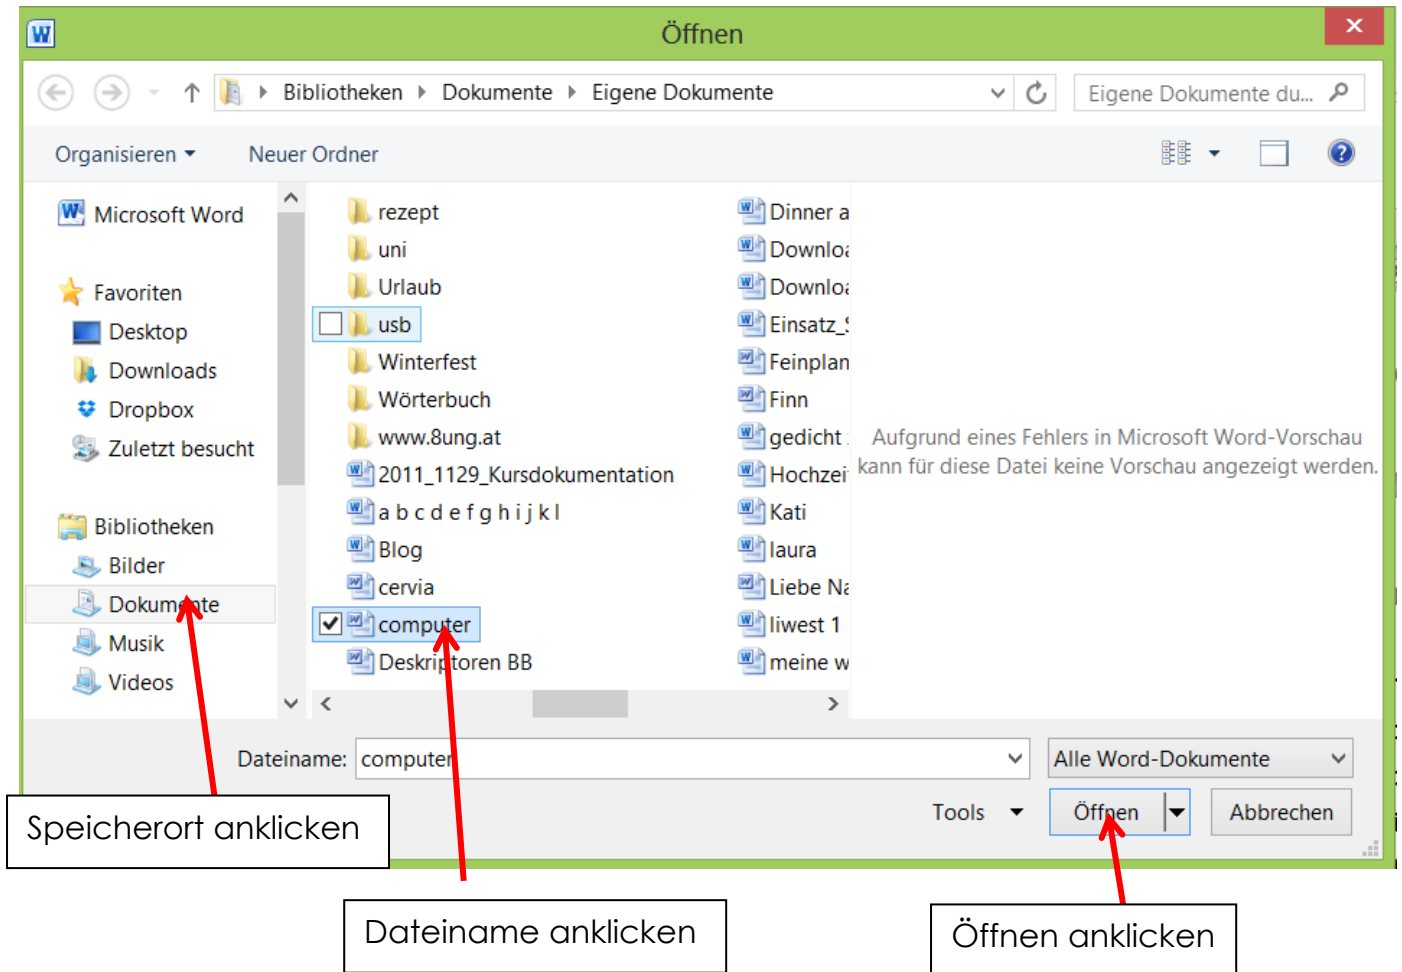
Öffnen

Bibliotheken ▸ Dokumente ▸ Eigene Dokumente

Eigene Dokumente du...

Organisieren ▾ Neuer Ordner

Microsoft Word

Favoriten
Desktop
Downloads
Dropbox
Zuletzt besucht

Bibliotheken
Bilder
Dokumente
Musik
Videos

rezept
uni
Urlaub
usb
Winterfest
Wörterbuch
www.8ung.at
2011_1129_Kursdokumentation
a b c d e f g h i j k l
Blog
cervia
computer
Deskriptoren BB

Dinner a
Downlo
Downlo
Einsatz_
Feinplan
Finn
gedicht
Hochzei
Kati
laura
Liebe Na
liwest 1
meine w

Aufgrund eines Fehlers in Microsoft Word-Vorschau kann für diese Datei keine Vorschau angezeigt werden.

Dateiname: computer

Alle Word-Dokumente

Tools ▾

Öffnen

Abbrechen

Speicherort anklicken

Dateiname anklicken

Öffnen anklicken